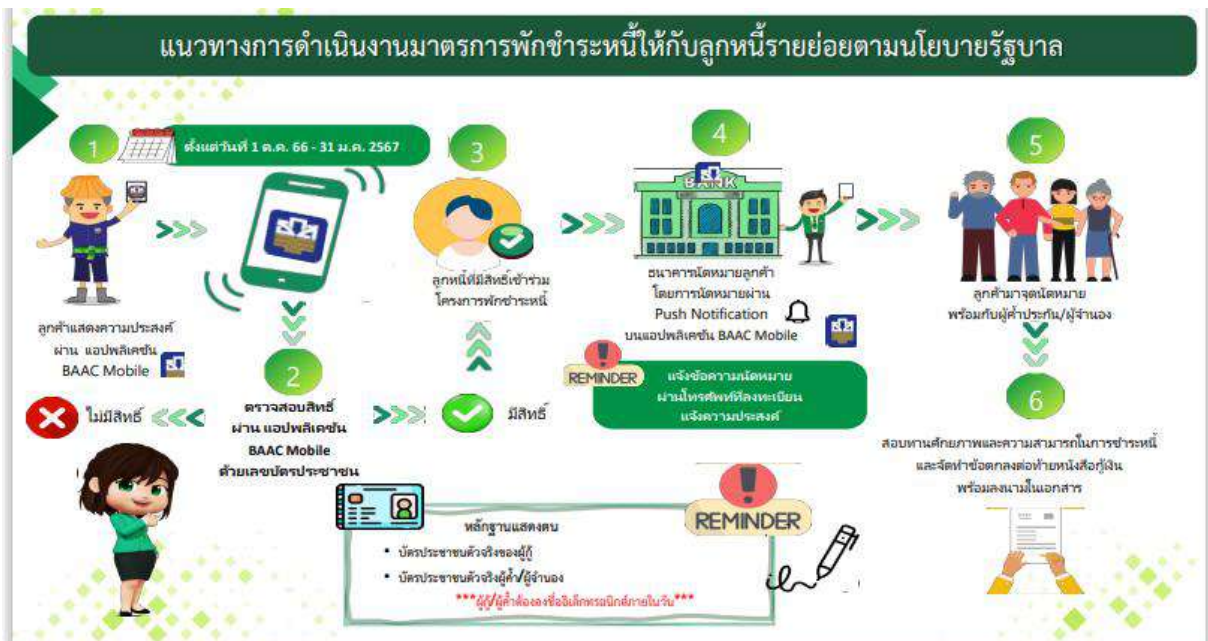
แนวทางการดำเนินงานมาตรการพักชำระหนี้ให้กับลูกหนี้รายย่อยตามนโยบายรัฐบาล

1

ตั้งแต่วันที่ 1 ต.ค. 66 - 31 ม.ค. 2567

ลูกค้าแสดงความประสงค์ ผ่าน แอปพลิเคชัน BAAC Mobile

2

ไม่มีสิทธิ์

ตรวจสอบสิทธิ์ ผ่าน แอปพลิเคชัน BAAC Mobile ด้วยเลขบัตรประชาชน

มีสิทธิ์

3

ลูกหนี้ที่มีสิทธิ์เข้าร่วมโครงการพักชำระหนี้

4

BANK

ธนาคารนัดหมายลูกค้า โดยการนัดหมายผ่าน Push Notification บนแอปพลิเคชัน BAAC Mobile

REMINDER

แจ้งข้อความนัดหมาย ผ่านโทรศัพท์ที่ลงทะเบียน แจ้งความประสงค์

5

ลูกค้ามาจุดนัดหมาย พร้อมกับผู้ค้ำประกัน/ผู้จำนอง

6

สอบทานศักยภาพและความสามารถในการชำระหนี้ และจัดทำข้อตกลงต่อท้ายหนังสือกู้เงิน พร้อมลงนามในเอกสาร

หลักฐานแสดงตน
• บัตรประชาชนตัวจริงของผู้กู้
• บัตรประชาชนตัวจริงผู้ค้ำ/ผู้จำนอง
***ผู้กู้/ผู้ค้ำต้องลงชื่ออิเล็กทรอนิกส์ภายในวัน***

REMINDER